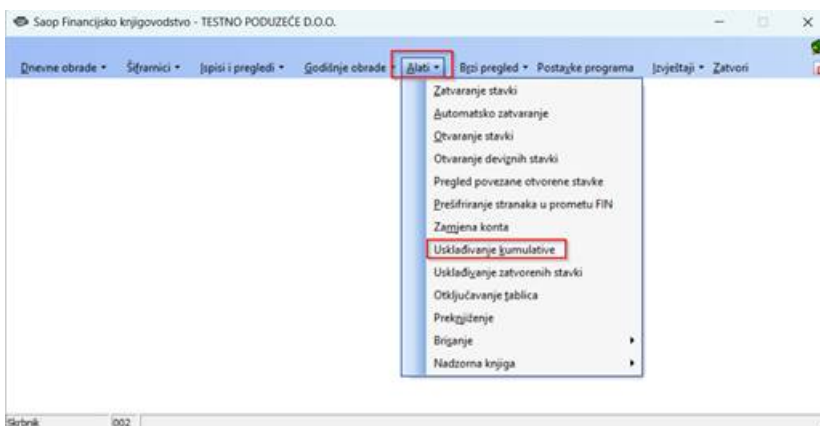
Saop Financijsko knjigovodstvo - TESTNO PODUZEĆE D.O.O.

Dnevne obrade • Šifranici • Ispisi i pregledi • Godišnje obrade • Alati • Brzi pregled • Postavke programa Izvještaji • Zatvori

Zatvaranje stavki
Automatsko zatvaranje
Otvaranje stavki
Otvaranje deviznih stavki
Pregled povezane otvorene stavke
Prešifriranje stranaka u prometu FIN
Zamjena konta
Usklađivanje kumulative
Usklađivanje zatvorenih stavki
Otključavanje tablica
Preknjiženje
Brisanje
Nadzorna knjiga

Skrbnik 002